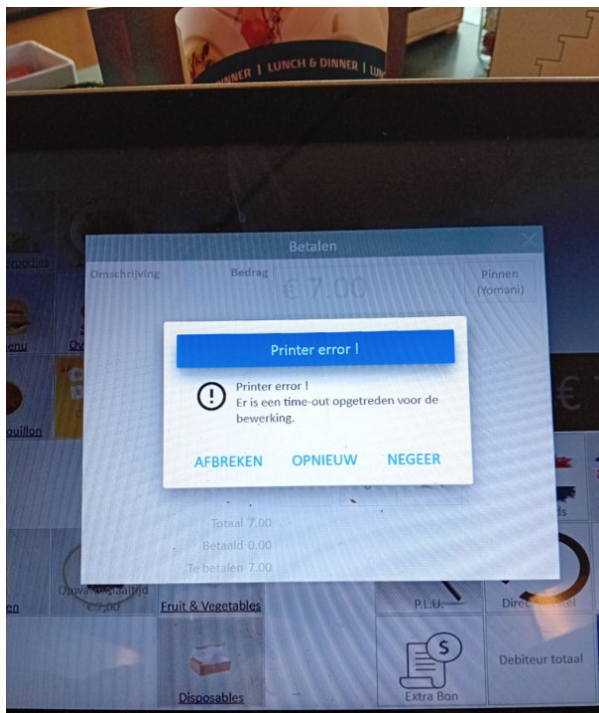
NNER | LUNCH & DINNER | LUN

Betalen

Omschrijving

Bedrag

€ 7,00

Pinnen (Yomani)

Printer error !

Printer error !
Er is een time-out opgetreden voor de bewerking.

AFBREKEN

OPNIEUW

NEGEER

Totaal 7,00

Betaald 0,00

Te betalen 7,00

Noodles

enu

Ov

ouillon

€

en

€ 7,00

Fruit & Vegetables

P.L.U.

Direc

Disposables

Extra Bon

Debiteur totaal